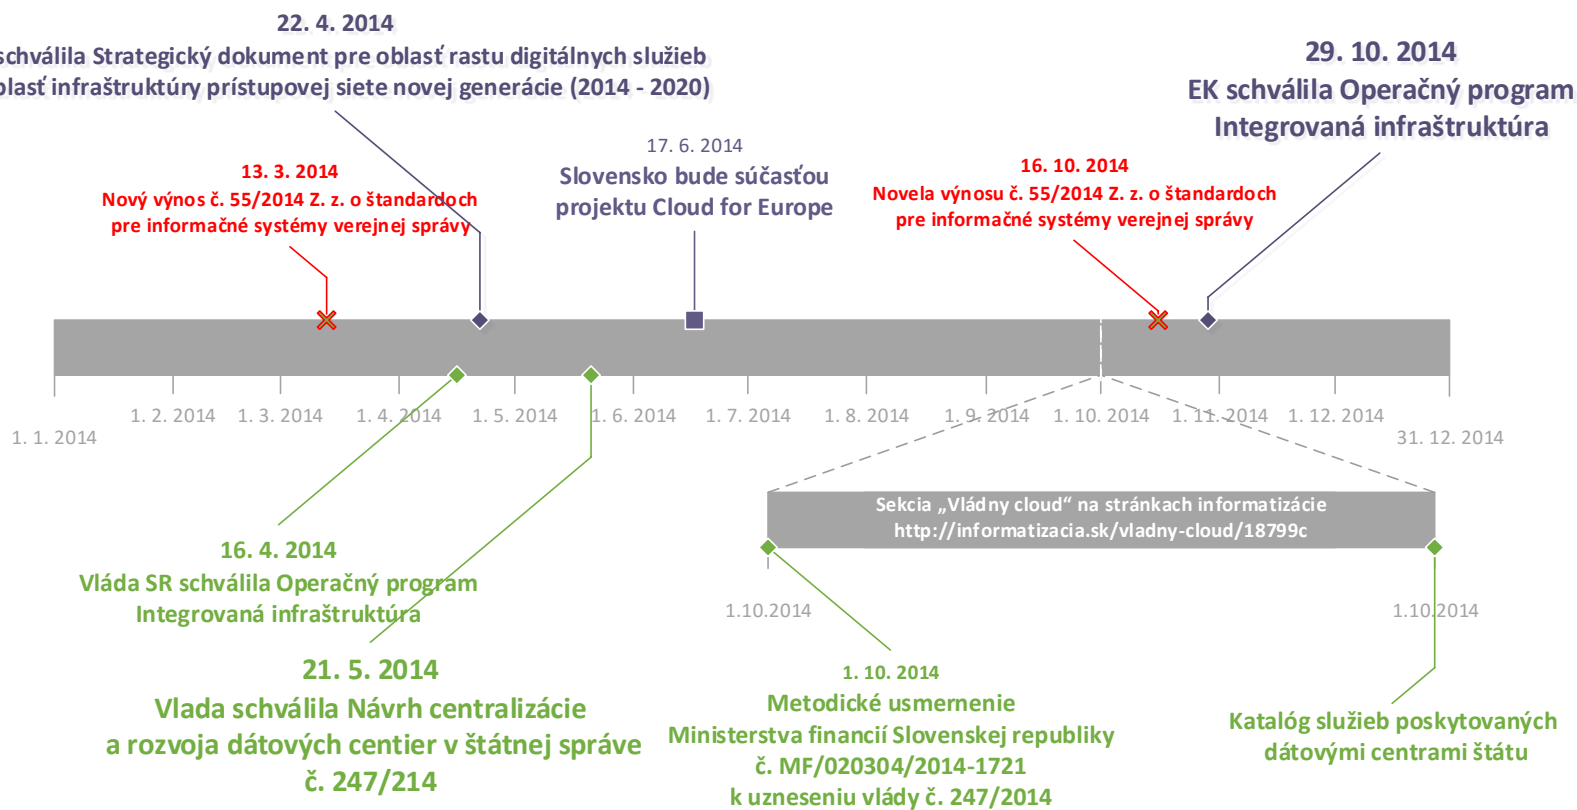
22. 4. 2014
schválila Strategický dokument pre oblasť rastu digitálnych služieb
blasť infraštruktúry prístupovej siete novej generácie (2014 - 2020)

29. 10. 2014
EK schválila Operačný program
Integrovaná infraštruktúra

13. 3. 2014
Nový výnos č. 55/2014 Z. z. o štandardoch
pre informačné systémy verejnej správy

17. 6. 2014
Slovensko bude súčasťou
projektu Cloud for Europe

16. 10. 2014
Novela výnosu č. 55/2014 Z. z. o štandardoch
pre informačné systémy verejnej správy

1. 1. 2014
1. 2. 2014
1. 3. 2014
1. 4. 2014
1. 5. 2014
1. 6. 2014
1. 7. 2014
1. 8. 2014
1. 9. 2014
1. 10. 2014
1. 11. 2014
1. 12. 2014
31. 12. 2014

Sekcia „Vládny cloud“ na stránkach informatizácie
http://informatizacia.sk/vladny-cloud/18799c

1.10.2014
1.10.2014

16. 4. 2014
Vláda SR schválila Operačný program
Integrovaná infraštruktúra

21. 5. 2014
Vlada schválila Návrh centralizácie
a rozvoja dátových centier v štátnej správe
č. 247/214

1. 10. 2014
Metodické usmernenie
Ministerstva financií Slovenskej republiky
č. MF/020304/2014-1721
k uzneseniu vlády č. 247/2014

Katalóg služieb poskytovaných
dátovými centrami štátu